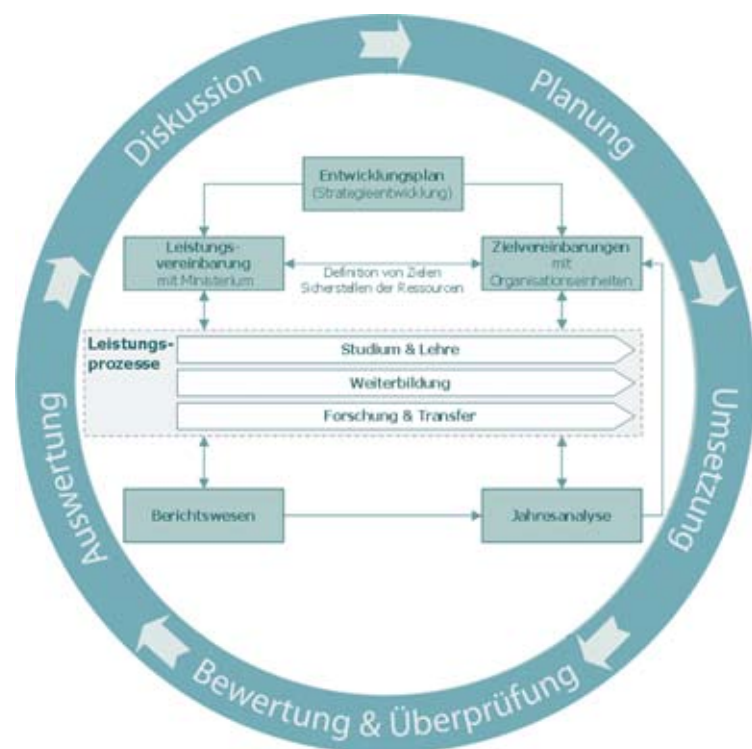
Diskussion

Planung

Umsetzung

Bewertung & Überprüfung

Auswertung

Entwicklungsplan
(Strategieentwicklung)

Leistungsvereinbarung
mit Ministerium

Definition von Zielen
Sicherstellen der Ressourcen

Zielvereinbarungen
mit
Organisationseinheiten

Leistungsprozesse

Studium & Lehre

Weiterbildung

Forschung & Transfer

Berichtswesen

Jahresanalyse